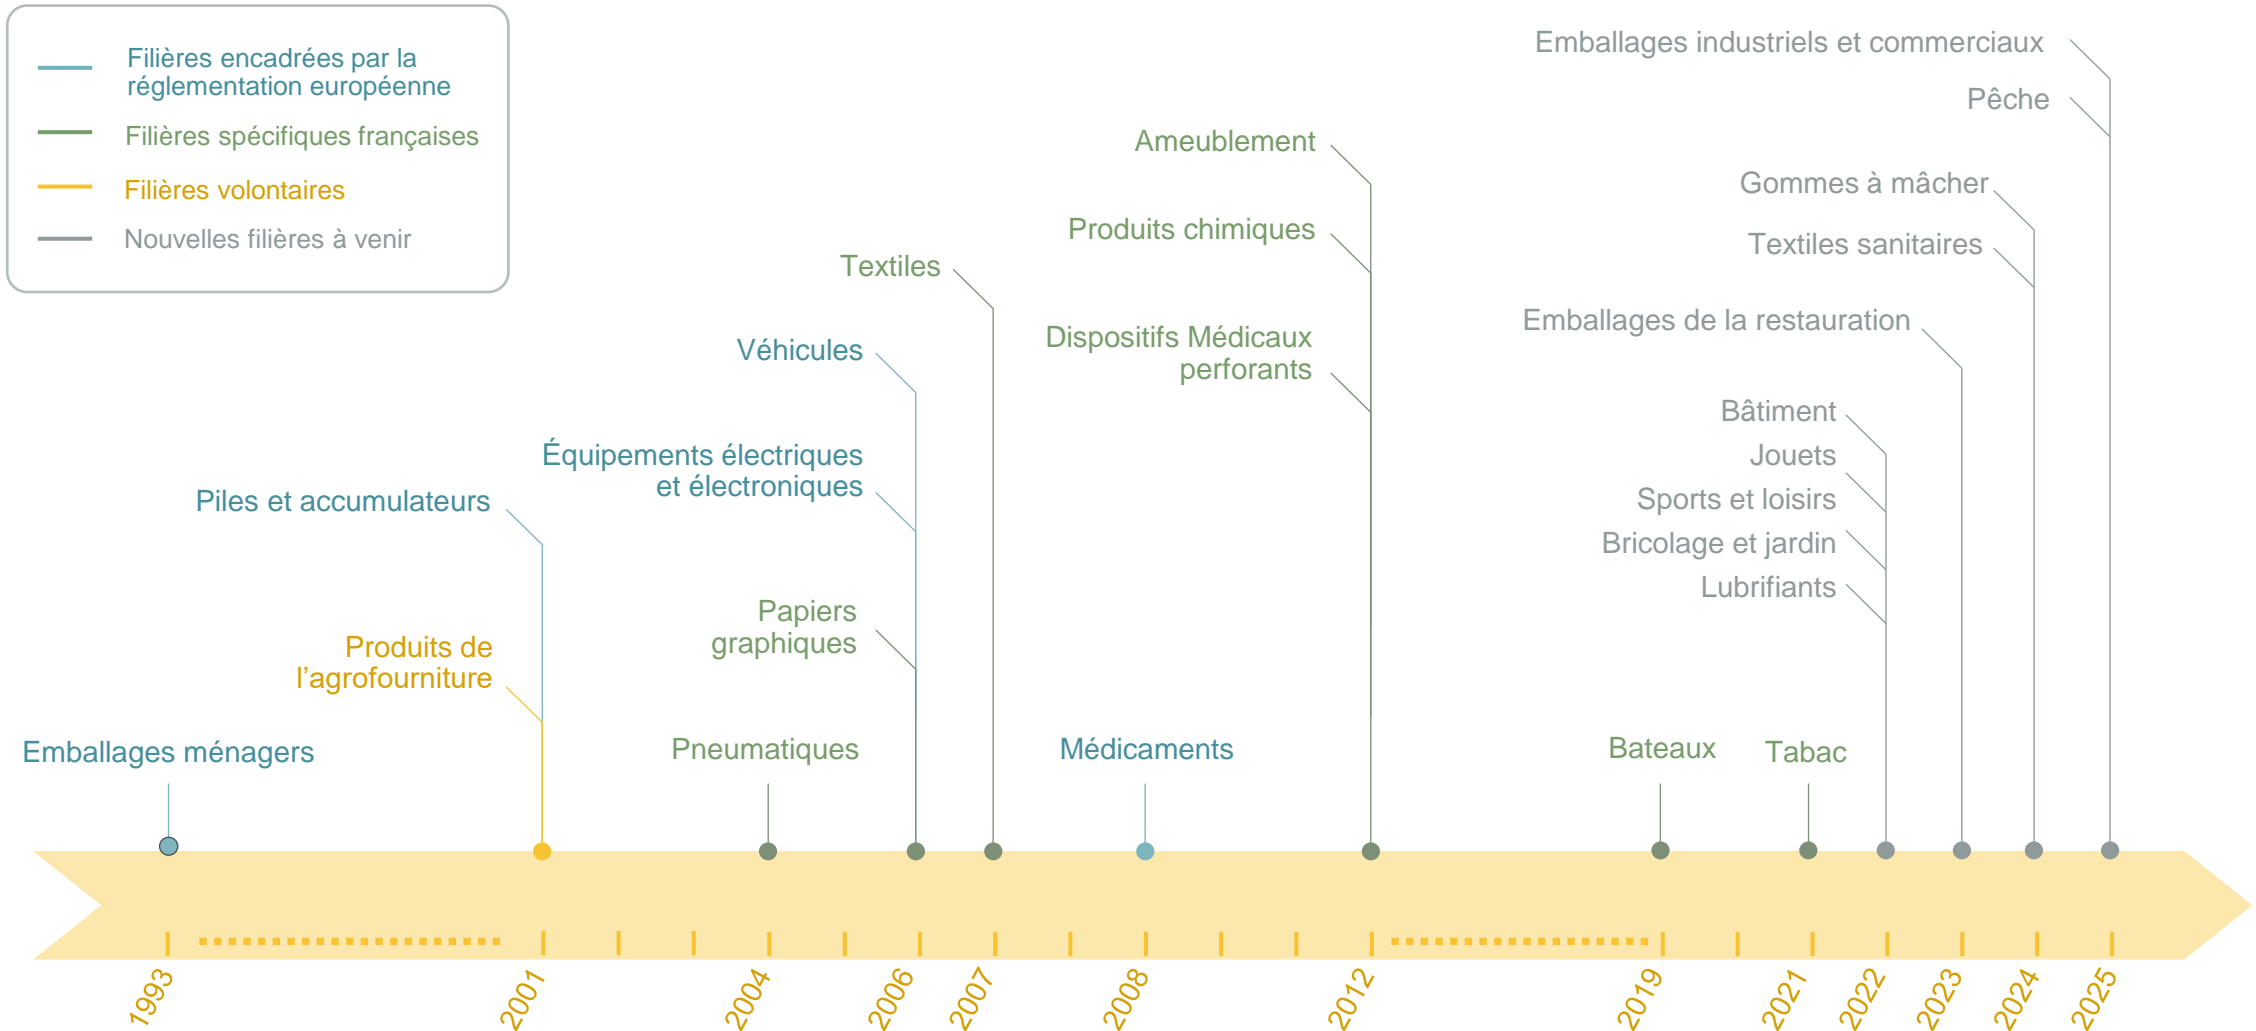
Filières encadrées par la réglementation européenne
Filières spécifiques françaises
Filières volontaires
Nouvelles filières à venir

Emballages industriels et commerciaux
Pêche
Ameublement
Gommes à mâcher
Produits chimiques
Textiles sanitaires
Textiles
Emballages de la restauration
Dispositifs Médicaux perforants
Véhicules
Bâtiment
Jouets
Équipements électriques et électroniques
Sports et loisirs
Piles et accumulateurs
Bricolage et jardin
Lubrifiants
Papiers graphiques
Produits de l'agrofourniture
Emballages ménagers
Pneumatiques
Médicaments
Bateaux
Tabac

1993
2001
2004
2006
2007
2008
2012
2019
2021
2022
2023
2024
2025